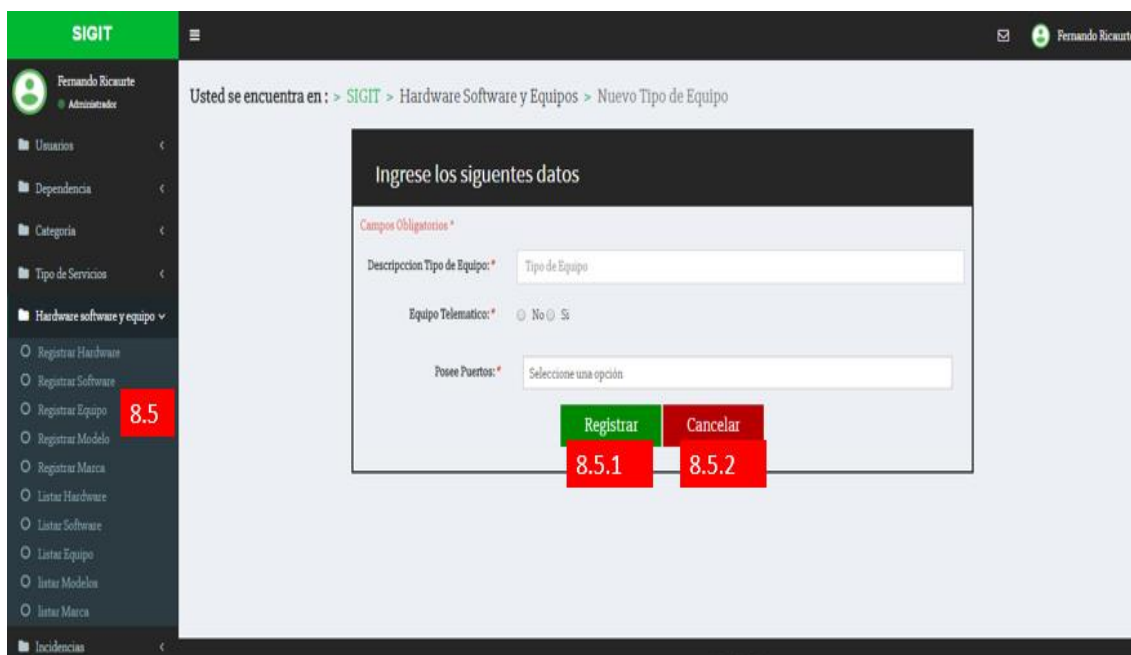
SIGIT

Fernando Ricaurte
Administrador

Usuarios
Dependencia
Categoria
Tipo de Servicios
Hardware software y equipo
Registrar Hardware
Registrar Software
Registrar Equipo
8.5
Registrar Modelo
Registrar Marca
Listar Hardware
Listar Software
Listar Equipo
listar Modelos
listar Marca
Incidencias

Fernando Ricaurte

Usted se encuentra en : > SIGIT > Hardware Software y Equipos > Nuevo Tipo de Equipo

Ingrese los siguentes datos

Campos Obligatorios *

Descripccion Tipo de Equipo: * Tipo de Equipo

Equipo Telematico: * No Si

Posee Puertos: * Seleccione una opción

Registrar
Cancelar
8.5.1
8.5.2